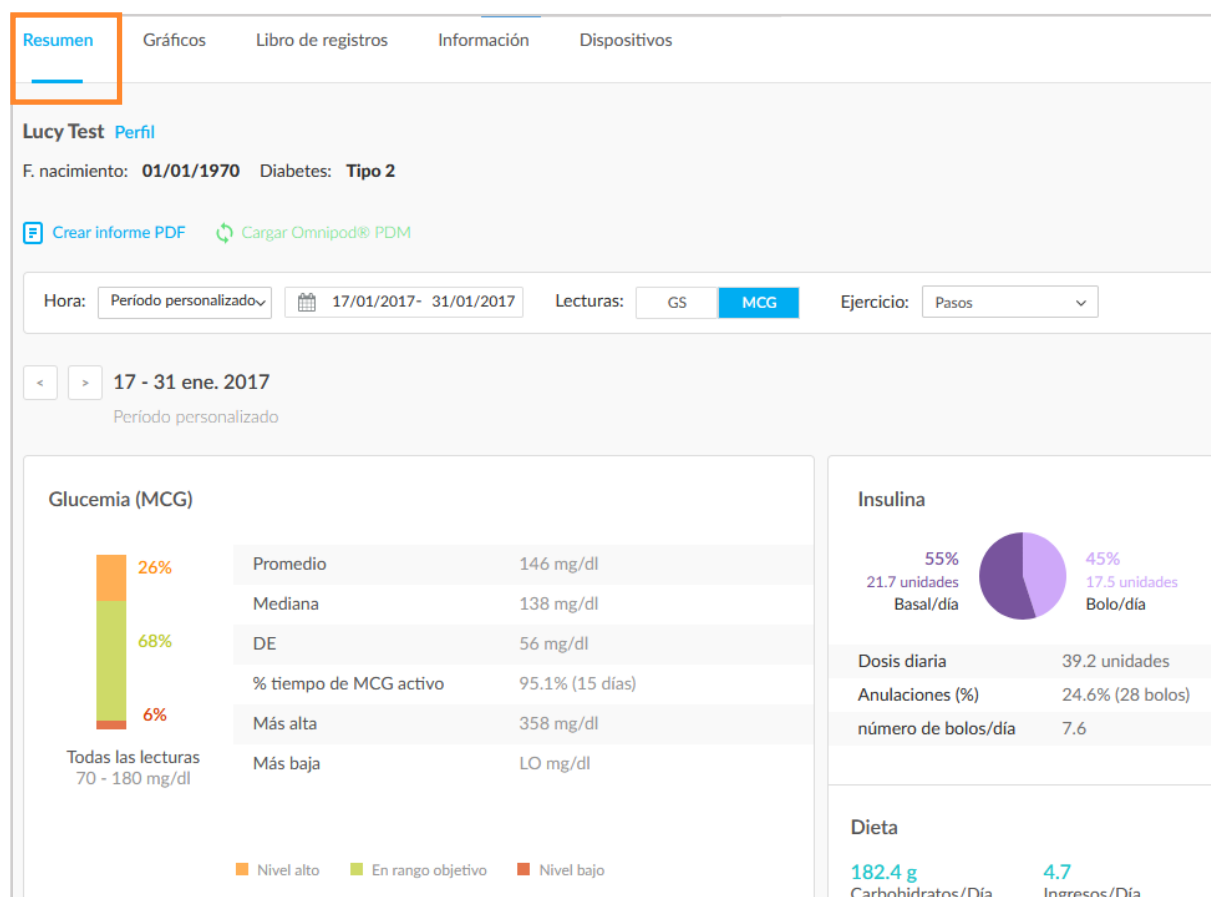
Resumen Gráficos Libro de registros Información Dispositivos

Lucy Test Perfil

F. nacimiento: 01/01/1970 Diabetes: Tipo 2

Crear informe PDF Cargar Omnipod® PDM

Hora: Período personalizado 17/01/2017- 31/01/2017 Lecturas: GS MCG Ejercicio: Pasos

< > 17 - 31 ene. 2017

Período personalizado

Glucemia (MCG)

26%
68%
6%

Todas las lecturas
70 - 180 mg/dl

| | |
|---|---|
| Promedio | 146 mg/dl |
| Mediana | 138 mg/dl |
| DE | 56 mg/dl |
| % tiempo de MCG activo | 95.1% (15 días) |
| Más alta | 358 mg/dl |
| Más baja | LO mg/dl |

Nivel alto En rango objetivo Nivel bajo

Insulina

55%
21.7 unidades
Basal/día

45%
17.5 unidades
Bolo/día

| | |
|---|---|
| Dosis diaria | 39.2 unidades |
| Anulaciones (%) | 24.6% (28 bolos) |
| número de bolos/día | 7.6 |

Dieta

182.4 g
Carbohidratos/Día

4.7
Ingresos/Día